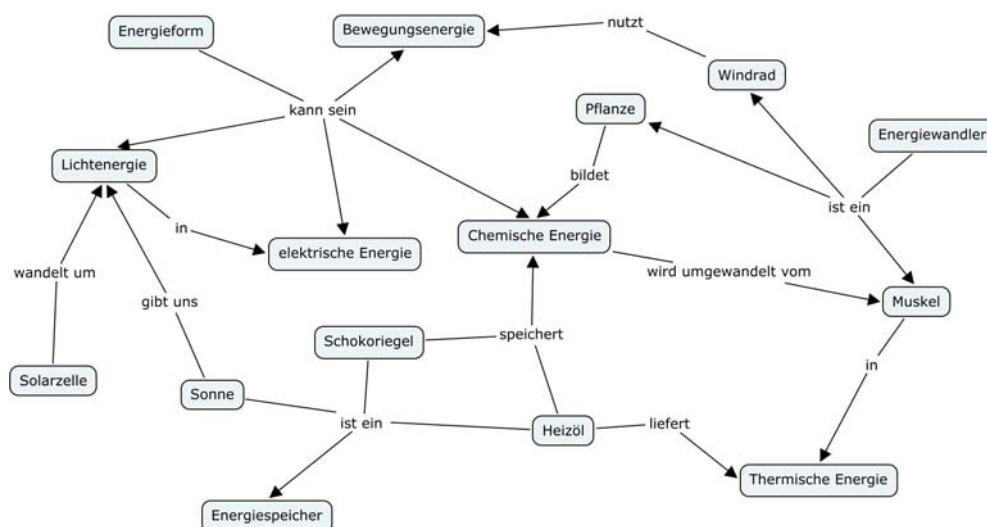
Energieform

Bewegungsenergie

nutzt

Windrad

kann sein

Pflanze

Energiewandler

Lichtenergie

bildet

ist ein

in

Chemische Energie

elektrische Energie

wandelt um

wird umgewandelt vom

Muskel

gibt uns

speichert

Schokoriegel

in

Solarzelle

Sonne

ist ein

Heizöl

liefert

Thermische Energie

Energiespeicher